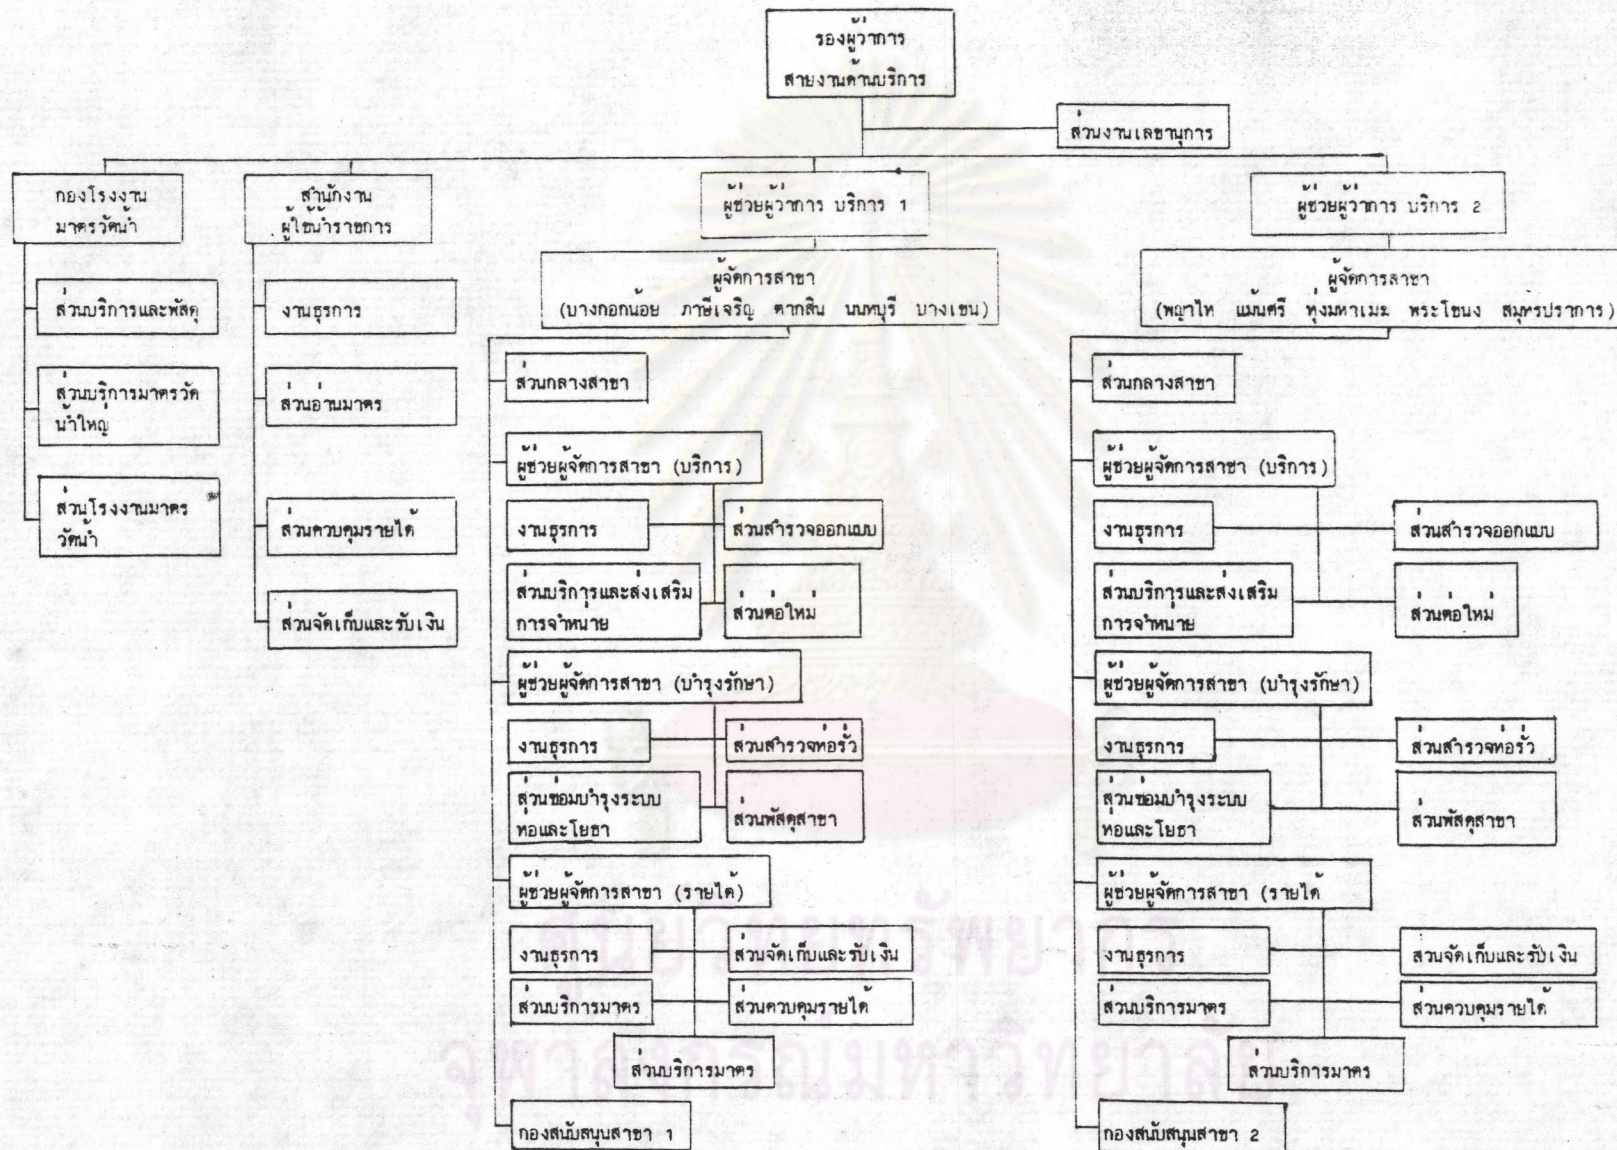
รองผู้ว่าการ
สายงานด้านบริการ

ส่วนงานเลขานุการ

กองโรงงานมาตรวัดน้ำ

ส่วนบริการและพัสดุ

ส่วนบริการมาตรวัดน้ำใหญ่

ส่วนโรงงานมาตรวัดน้ำ

สำนักงานผู้ใช้น้ำรายการ

งานธุรการ

ส่วนอ่านมาตร

ส่วนควบคุมรายได้

ส่วนจัดเก็บและรับเงิน

ผู้ช่วยผู้ว่าการ บริการ 1

ผู้จัดการสาขา
(บางกอกน้อย ภาษีเจริญ ตากสิน นนทบุรี บางเขน)

ส่วนกลางสาขา

ผู้ช่วยผู้จัดการสาขา (บริการ)

งานธุรการ

ส่วนสำรวจออกแบบ

ส่วนบริการและส่งเสริมการจำหน่าย

ส่วนต่อใหม่

ผู้ช่วยผู้จัดการสาขา (บำรุงรักษา)

งานธุรการ

ส่วนสำรวจท่อรั่ว

ส่วนซ่อมบำรุงระบบท่อและโยธา

ส่วนพัสดุสาขา

ผู้ช่วยผู้จัดการสาขา (รายได้)

งานธุรการ

ส่วนจัดเก็บและรับเงิน

ส่วนบริการมาตร

ส่วนควบคุมรายได้

ส่วนบริการมาตร

กองสนับสนุนสาขา 1

ผู้ช่วยผู้ว่าการ บริการ 2

ผู้จัดการสาขา
(พญาไท แม้นศรี ทุ่งมหาเมฆ พระโขนง สมุทรปราการ)

ส่วนกลางสาขา

ผู้ช่วยผู้จัดการสาขา (บริการ)

งานธุรการ

ส่วนสำรวจออกแบบ

ส่วนบริการและส่งเสริมการจำหน่าย

ส่วนต่อใหม่

ผู้ช่วยผู้จัดการสาขา (บำรุงรักษา)

งานธุรการ

ส่วนสำรวจท่อรั่ว

ส่วนซ่อมบำรุงระบบท่อและโยธา

ส่วนพัสดุสาขา

ผู้ช่วยผู้จัดการสาขา (รายได้

งานธุรการ

ส่วนจัดเก็บและรับเงิน

ส่วนบริการมาตร

ส่วนควบคุมรายได้

ส่วนบริการมาตร

กองสนับสนุนสาขา 2

ศูนย์วิทยทรัพยากร
จุฬาลงกรณ์มหาวิทยาลัย